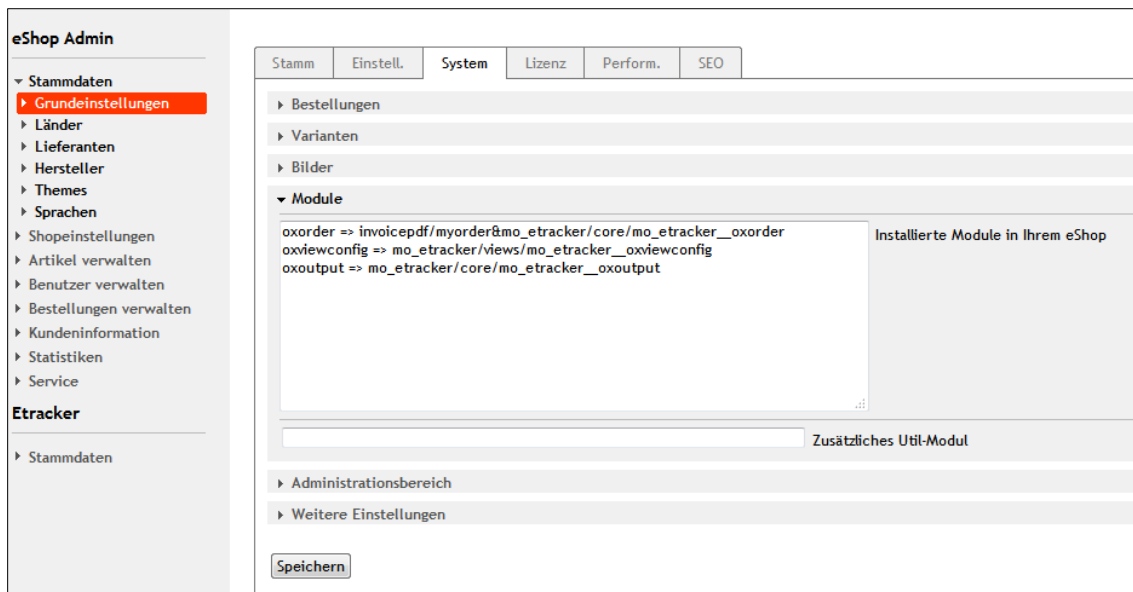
eShop Admin

Stammdaten
Grundeinstellungen
Länder
Lieferanten
Hersteller
Themes
Sprachen
Shopeinstellungen
Artikel verwalten
Benutzer verwalten
Bestellungen verwalten
Kundeninformation
Statistiken
Service

Etracker

Stammdaten

Stamm | Einstell. | System | Lizenz | Perform. | SEO

Bestellungen
Varianten
Bilder
Module

oxorder => invoicepdf/myorder&mo_etracker/core/mo_etracker__oxorder
oxviewconfig => mo_etracker/views/mo_etracker__oxviewconfig
oxoutput => mo_etracker/core/mo_etracker__oxoutput

Installierte Module in Ihrem eShop

Zusätzliches Util-Modul

Administrationsbereich
Weitere Einstellungen

Speichern